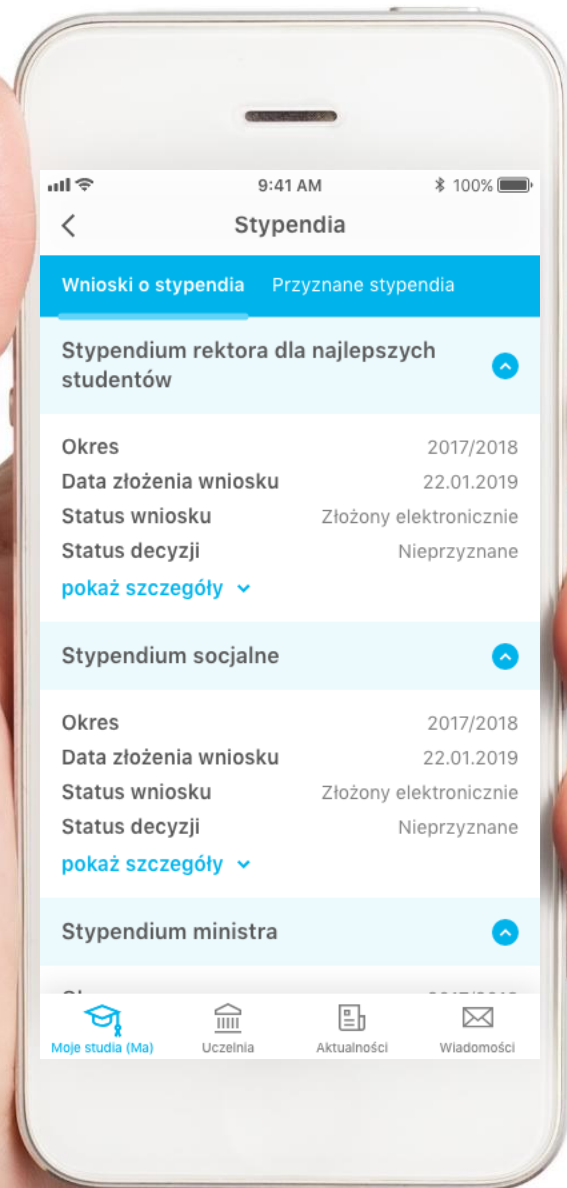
9:41 AM
100%

Stypendia

Wnioski o stypendia Przyznane stypendia

Stypendium rektora dla najlepszych studentów

| | |
|---|---|
| Okres | 2017/2018 |
| Data złożenia wniosku | 22.01.2019 |
| Status wniosku | Złożony elektronicznie |
| Status decyzji | Nieprzyznane |

pokaż szczegóły

Stypendium socjalne

| | |
|---|---|
| Okres | 2017/2018 |
| Data złożenia wniosku | 22.01.2019 |
| Status wniosku | Złożony elektronicznie |
| Status decyzji | Nieprzyznane |

pokaż szczegóły

Stypendium ministra

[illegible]

Moje studia (Ma) Uczelnia Aktualności Wiadomości